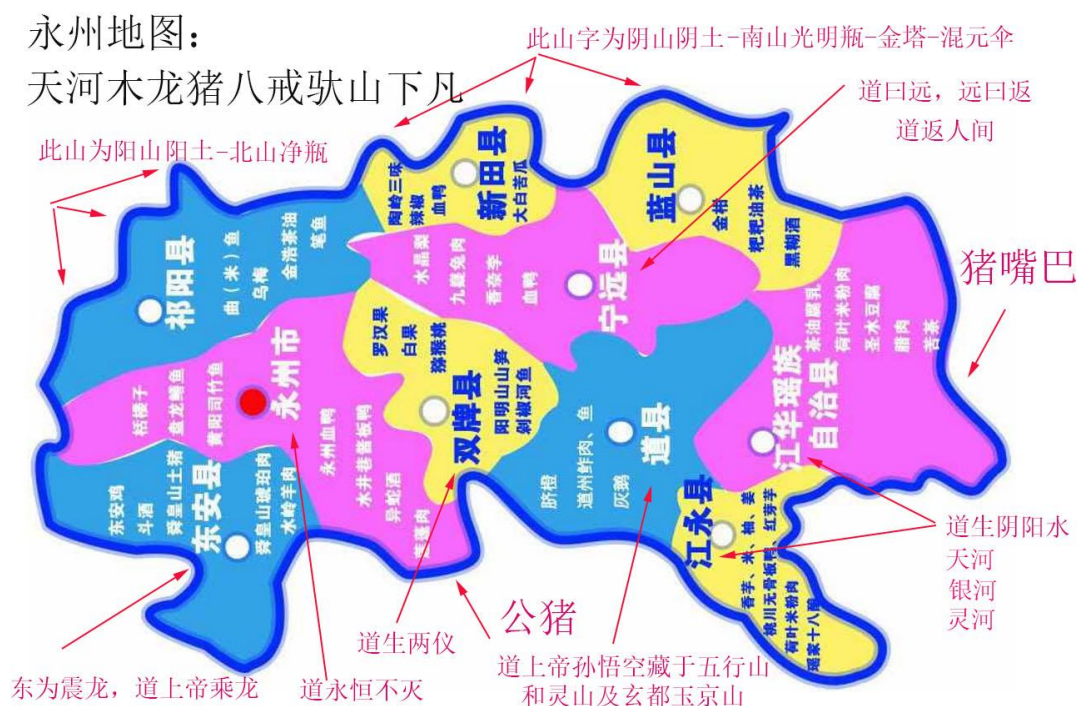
永州地图：
天河木龙猪八戒驮山下凡

此山字为阴山阴土-南山光明瓶-金塔-混元伞

道曰远，远曰返
道返人间

此山为阳山阳土-北山净瓶

猪嘴巴

新田县
陶岭三味
辣椒
血鸭
大白杏瓜

蓝山县
金桔
粑粑油茶
黑糯酒

祁阳县
曲（米）鱼
乌梅
金洞茶油
笔鱼

水晶梨
九嶷兔肉
香菜芋
血鸭

宁远县

罗汉果
白果
猕猴桃

双牌县
阳明山山笋
潇水河鱼

永州市
栝楼子
金龙鲤鱼
黄阳司竹鱼
永州血鸭
禾亭苍蓄板鸭
异蛇酒
东安鸡
斗酒
舜皇山土猪
舜皇山腊肉
水岭羊肉

东安县

江华瑶族自治县
茶油腊乳
荷叶米粉肉
圣水豆腐
腊肉
滑茶

道县
道州鲜肉、鱼
脐橙
灰鹅

江永县
香米、柚、姜、香芋、红芋
桃川无骨鱼
荷叶米粉肉
瑶家十八酿

道生阴阳水
天河
银河
灵河

公猪

道生两仪

道上帝孙悟空藏于五行山
和灵山及玄都玉京山

东为震龙，道上帝乘龙

道永恒不灭